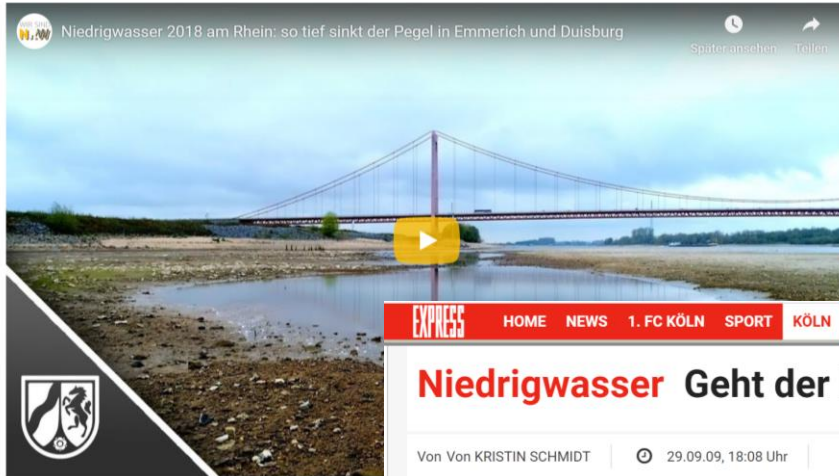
Niedrigwasser 2018 am Rhein: so tief sinkt der Pegel in Emmerich und Duisburg

Später ansehen

Teilen

EXPRESS

HOME NEWS 1. FC KÖLN SPORT KÖLN

Niedrigwasser Geht der

Von Von KRISTIN SCHMIDT

29.09.09, 18:08 Uhr